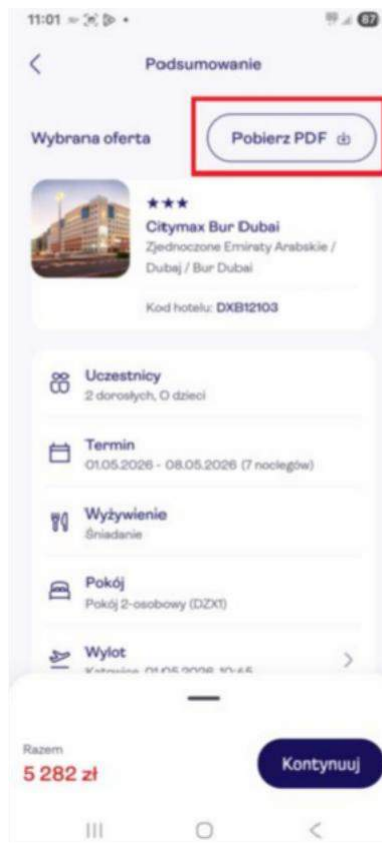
11:01

87

Podsumowanie

Wybrana oferta

Pobierz PDF

★★★

Citymax Bur Dubai

Zjednoczone Emiraty Arabskie / Dubaj / Bur Dubai

Kod hotelu: DXB12103

Uczestnicy

2 dorosłych, 0 dzieci

Termin

01.05.2026 - 08.05.2026 (7 noclegów)

Wyżywienie

Śniadanie

Pokój

Pokój 2-osobowy (DZX1)

Wylot

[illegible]

Razem

5 282 zł

Kontynuuj